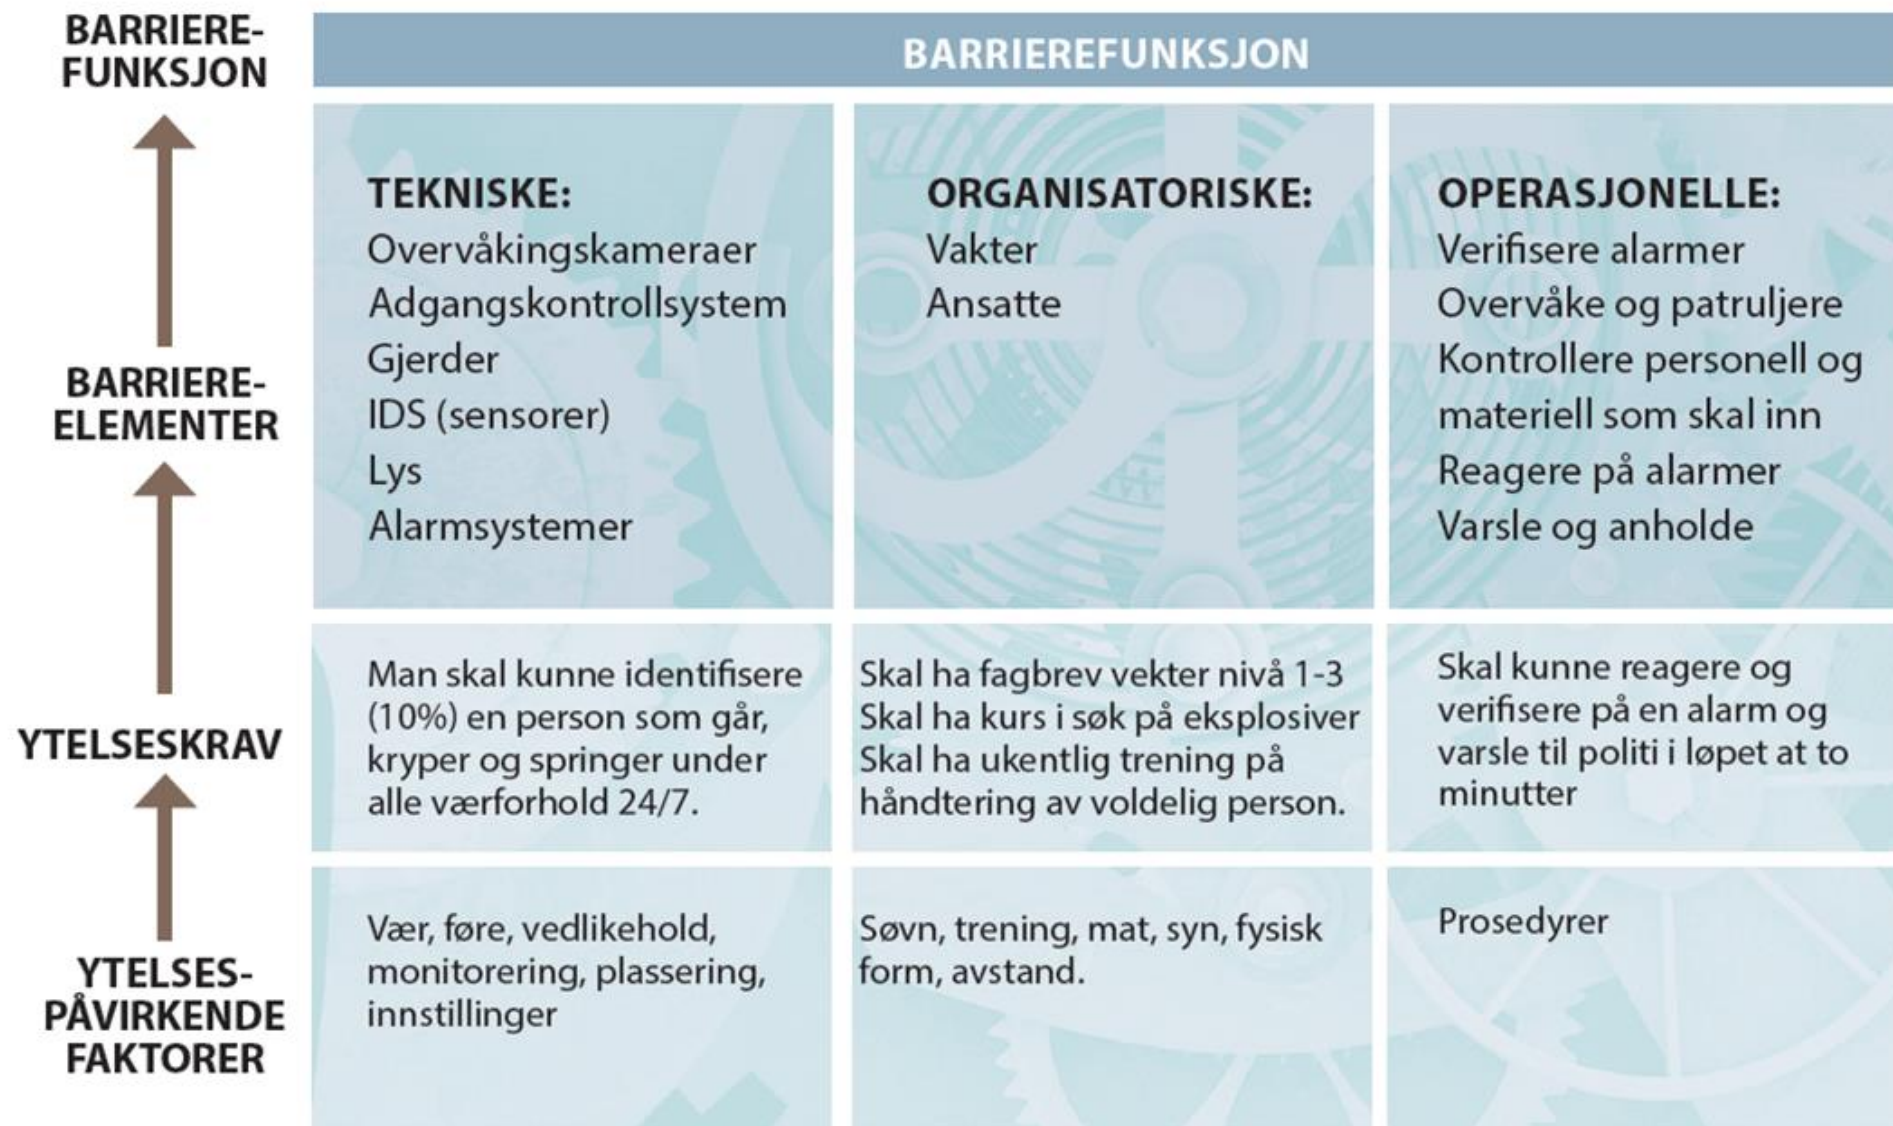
| | BARRIEREFUNKSJON | | |
|---|---|---|---|
| BARRIERE-ELEMENTER | **TEKNISKE:** Overvåkingskameraer Adgangskontrollsystem Gjerder IDS (sensorer) Lys Alarmsystemer | **ORGANISATORISKE:** Vakter Ansatte | **OPERASJONELLE:** Verifisere alarmer Overvåke og patruljere Kontrollere personell og materiell som skal inn Reagere på alarmer Varsle og anholde |
| YTELSESKRAV | Man skal kunne identifisere (10%) en person som går, kryper og springer under alle værforhold 24/7. | Skal ha fagbrev vekter nivå 1-3 Skal ha kurs i søk på eksplosiver Skal ha ukentlig trening på håndtering av voldelig person. | Skal kunne reagere og verifisere på en alarm og varsle til politi i løpet at to minutter |
| YTELSES-PÅVIRKENDE FAKTORER | Vær, føre, vedlikehold, monitorering, plassering, innstillinger | Søvn, trening, mat, syn, fysisk form, avstand. | Prosedyrer |

BARRIERE-FUNKSJON